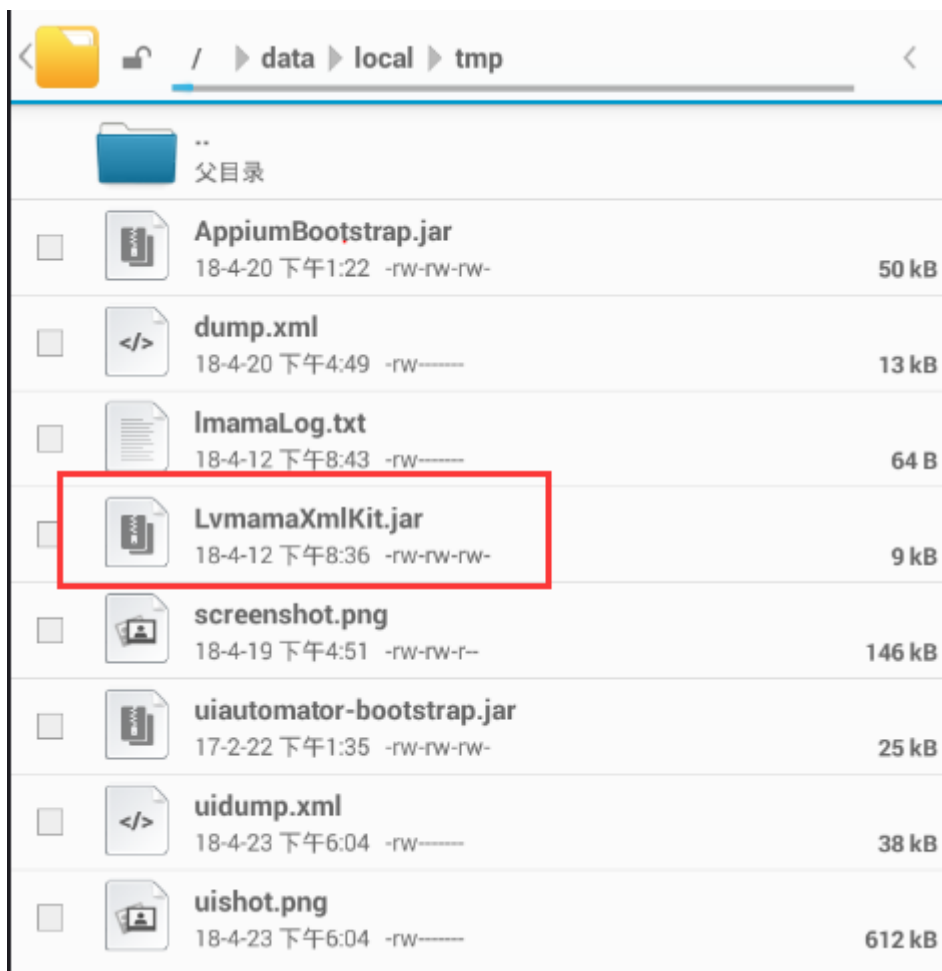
/ data local tmp

..
父目录

AppiumBootstrap.jar
18-4-20 下午1:22 -rw-rw-rw- 50 kB

dump.xml
18-4-20 下午4:49 -rw------- 13 kB

lmamaLog.txt
18-4-12 下午8:43 -rw------- 64 B

LvmamaXmlKit.jar
18-4-12 下午8:36 -rw-rw-rw- 9 kB

screenshot.png
18-4-19 下午4:51 -rw-rw-r-- 146 kB

uiautomator-bootstrap.jar
17-2-22 下午1:35 -rw-rw-rw- 25 kB

uidump.xml
18-4-23 下午6:04 -rw------- 38 kB

uishot.png
18-4-23 下午6:04 -rw------- 612 kB